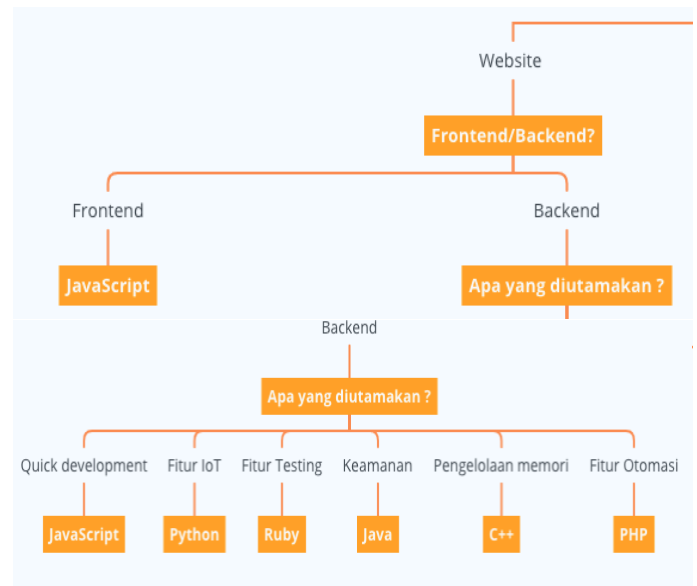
Website

Frontend/Backend?

Frontend

Backend

JavaScript

Apa yang diutamakan ?

Backend

Apa yang diutamakan ?

Quick development

Fitur IoT

Fitur Testing

Keamanan

Pengelolaan memori

Fitur Otomasi

JavaScript

Python

Ruby

Java

C++

PHP